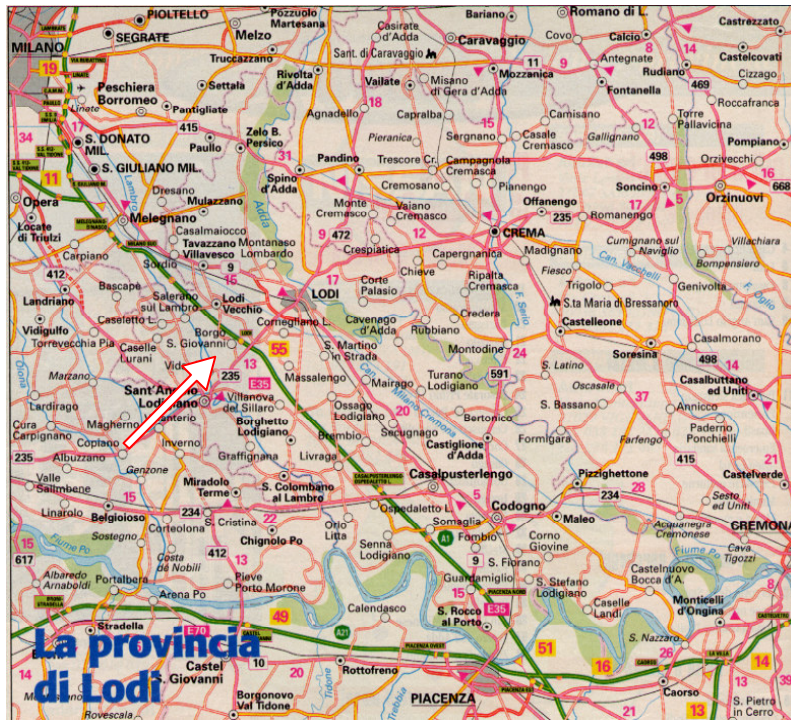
MILANO
PIOLTELLO
SEGRATE
Pozzuolo Martesana
Melzo
Truccazzano
Cassano d'Adda
Casirate d'Adda
Caravaggio
Sant. di Caravaggio
Bariano
Covo
Romano di L.
Calcio
Castrezzato
Castelcovati
Cizzago
Antegnate
Rudiano
Fontanella
Mozzanica
Vailate
Misano di Gera d'Adda
Rivolta d'Adda
Agnadello
Settala
Pantigliate
Peschiera Borromeo
Linate
S. DONATO MIL.
S. GIULIANO MIL.
Paullo
Zelo B. Persico
Spino d'Adda
Pandino
Capralba
Pieranica
Sergnano
Casale Cremasco
Camisano
Gallignano
Torre Pallavicina
Roccafranca
Pompiano
Orzivecchi
Orzinuovi
Soncino
Romanengo
Offanengo
Trescore Cr.
Campagnola Cremasca
Cremosano
Pianengo
Monte Cremasco
Vaiano Cremasco
CREMA
Madignano
Cumignano sul Naviglio
Villachiara
Bompensiere
Genivolta
Fiesco
Trigolo
Can. Vacchelli
Opera
Locate di Triulzi
Melegnano
Dresano
Mulazzano
Casalmaiocco
Tavazzano Villavesco
Montanaso Lombardo
Crespiatica
Capergnanica
Chieve
Ripalta Cremasca
Credera
S.ta Maria di Bressanoro
Castelleone
Casalmorano
Soresina
Carpiano
Sordio
Landriano
Bascapè
Salerano sul Lambro
Lodi Vecchio
LODI
Corte Palasio
Cavenago d'Adda
Rubbiano
Montodine
Vidigulfo
Torrevecchia Pia
Caselle Lurani
Borgo
S. Giovanni
Cornegliano L.
S. Martino in Strada
Massalengo
Villanova del Sillaro
Turano Lodigiano
Mairago
Ossago Lodigiano
S. Latino
Oscasale
S. Bassano
Casalbuttano ed Uniti
Annicco
Paderno Ponchielli
Marzano
Sant'Angelo Lodigiano
Lardirago
Cura Carpignano
Magherno
Copiano
Albuzzano
Genzone
Inverno
Borghetto Lodigiano
Graffignana
Brembio
Livraga
Secugnago
Bertonico
Castiglione d'Adda
Formigara
Farfengo
Pizzighettone
Castelverde
Valle Salimbene
Linarolo
Belgioioso
Miradolo Terme
S. Colombano al Lambro
Casalpusterlengo
Codogno
Maleo
Sesto ed Uniti
CREMONA
Acquanegra Cremonese
Sostegno
Corteolona
S. Cristina
Chignolo Po
Orio Litta
Ospedaletto L.
Somaglia
Fombio
Corno Giovine
Cava Tigozzi
Fiume Po
Albaredo Arnaboldi
Portalbera
Costa de Nobili
Pieve Porto Morone
Senna Lodigiano
S. Fiorano
Guardamiglio
S. Stefano Lodigiano
Castelnuovo Bocca d'A.
Caselle Landi
Monticelli d'Ongina
Arena Po
Calendasco
S. Rocco al Porto
Stradella
S. Nazzaro
La provincia di Lodi
Castel S. Giovanni
Rottofreno
Tidone
Trebbia
PIACENZA
Caorso
S. Pietro in Cerro
Borgonovo Val Tidone
Rovescala
19
17
34
11
415
31
18
15
12
9
472
17
235
12
498
17
5
8
14
469
12
16
668
9
16
412
235
13
55
235
E35
20
591
24
498
37
415
12
20
5
234
28
15
234
22
412
617
13
49
9
A1
E35
15
51
16
26
14
E70
A21
10
20
13
13